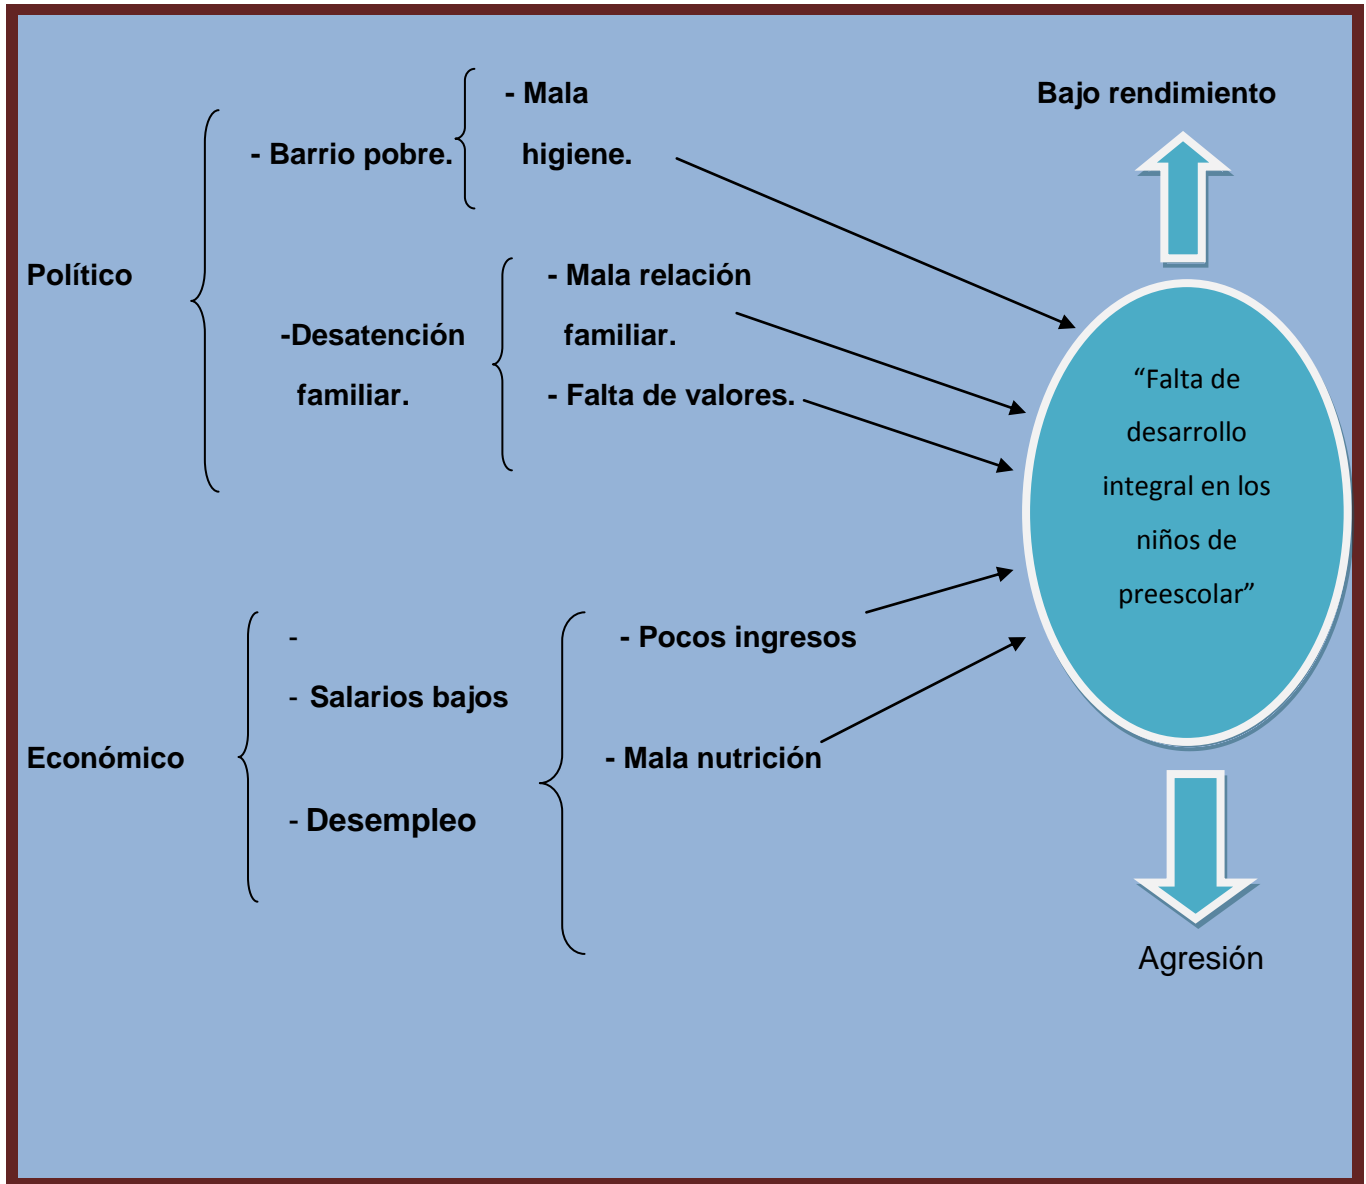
- Mala higiene.

Bajo rendimiento

- Barrio pobre.

Político

- Mala relación familiar.

-Desatención familiar.

- Falta de valores.

“Falta de desarrollo integral en los niños de preescolar”

-

- Salarios bajos

- Pocos ingresos

Económico

- Mala nutrición

- Desempleo

Agresión